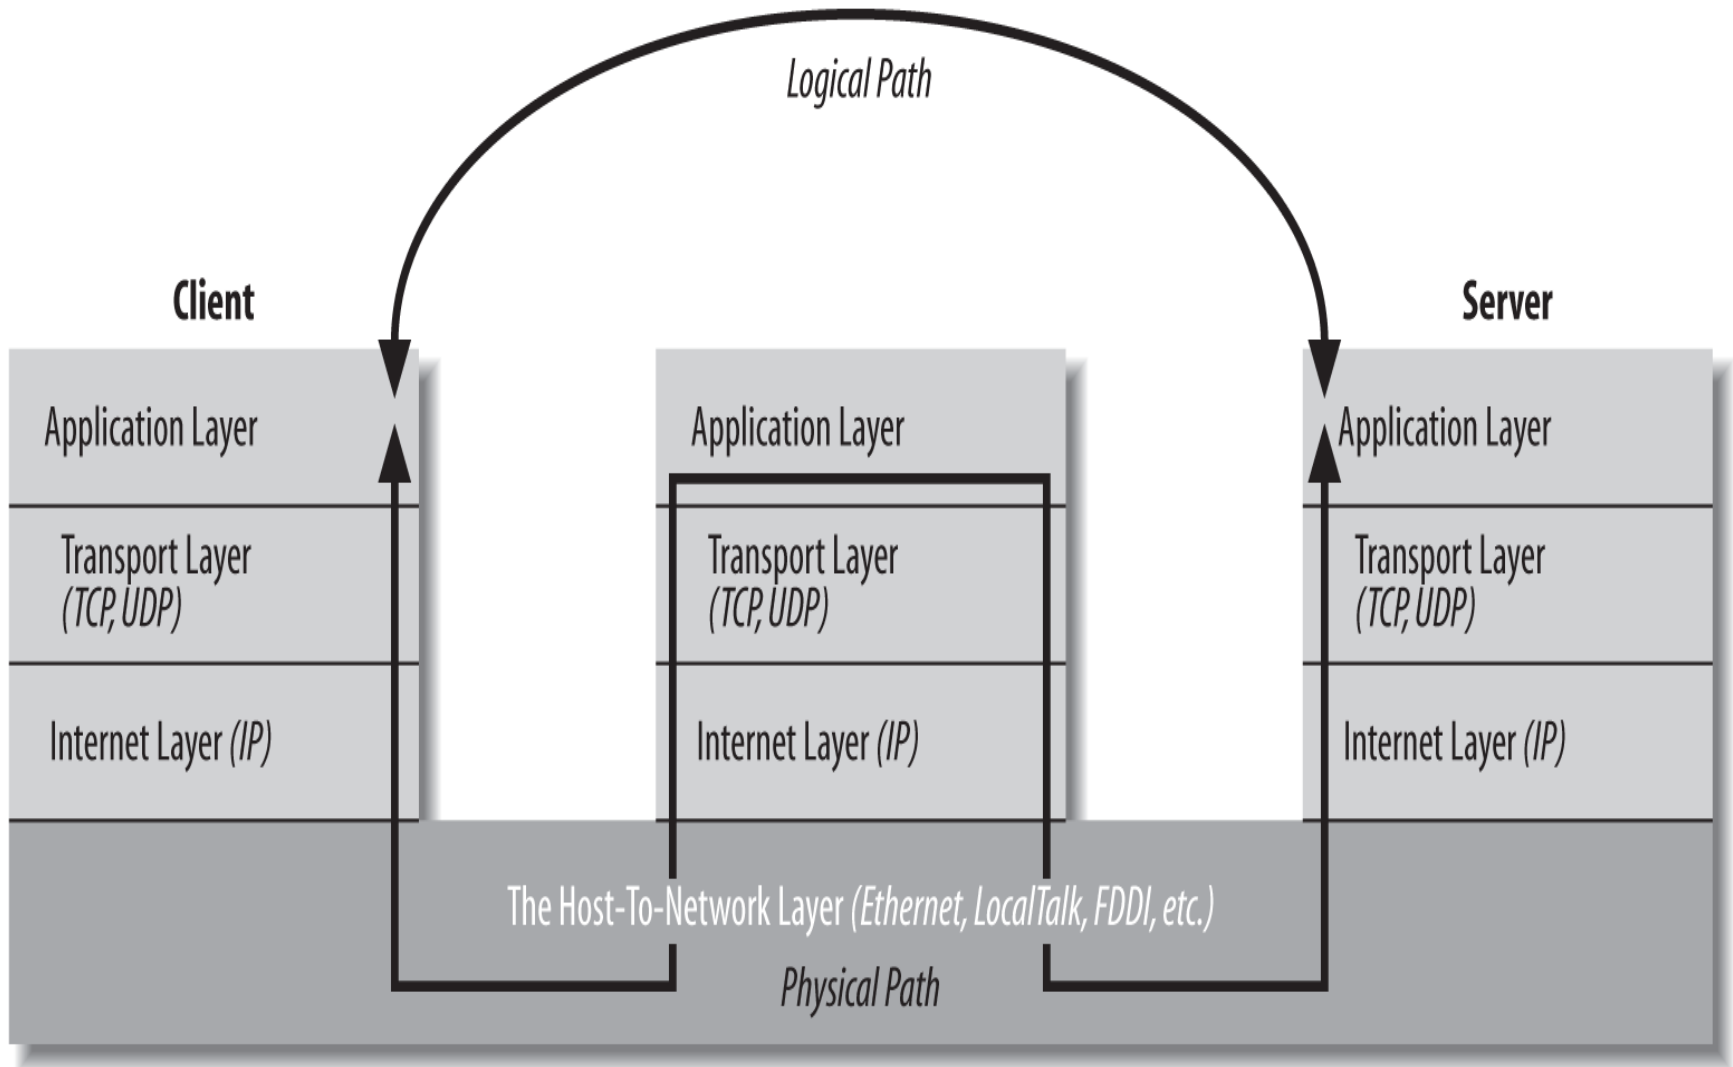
Logical Path

Client

Server

Application Layer

Transport Layer
(TCP, UDP)

Internet Layer (IP)

Application Layer

Transport Layer
(TCP, UDP)

Internet Layer (IP)

Application Layer

Transport Layer
(TCP, UDP)

Internet Layer (IP)

The Host-To-Network Layer (Ethernet, LocalTalk, FDDI, etc.)

Physical Path